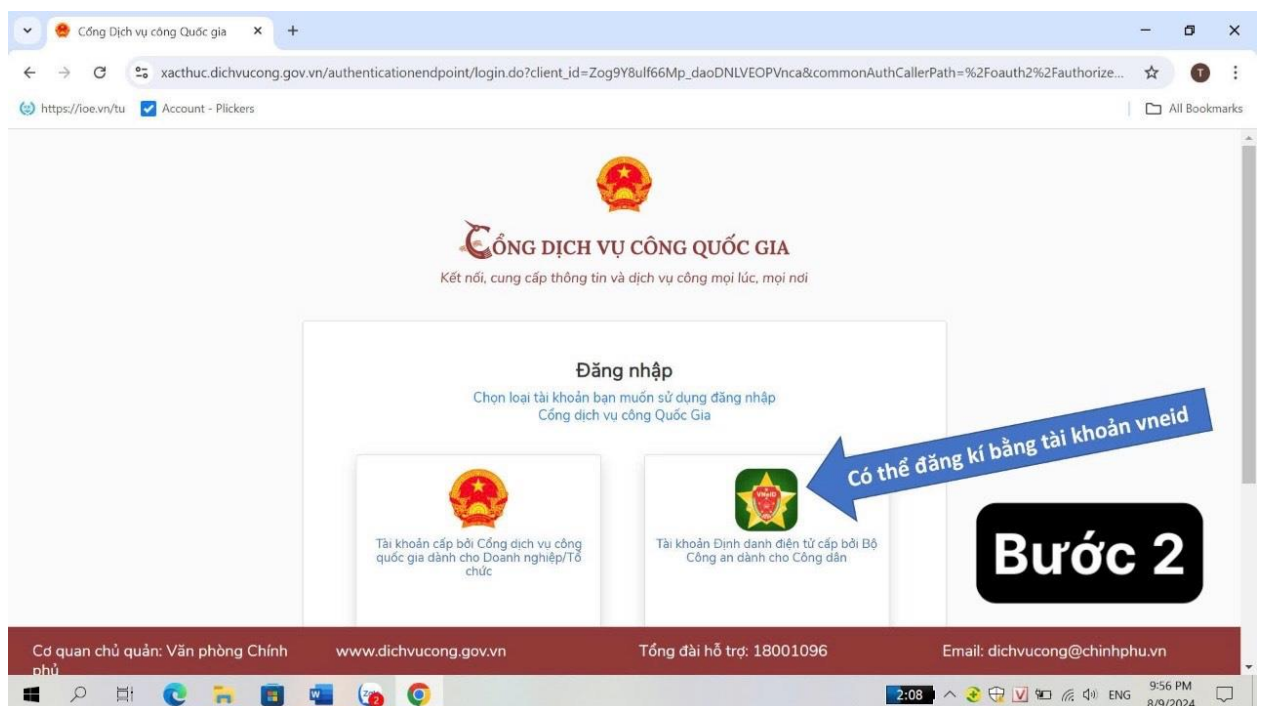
Cổng Dịch vụ công Quốc gia

xacthuc.dichvucong.gov.vn/authenticationendpoint/login.do?client_id=Zog9Y8ulf66Mp_daoDNLVEOPVnca&commonAuthCallerPath=%2Foauth2%2Fauthorize...

https://ioe.vn/tu Account - Plickers All Bookmarks

CỔNG DỊCH VỤ CÔNG QUỐC GIA
Kết nối, cung cấp thông tin và dịch vụ công mọi lúc, mọi nơi

Đăng nhập
Chọn loại tài khoản bạn muốn sử dụng đăng nhập Cổng dịch vụ công Quốc Gia

Có thể đăng kí bằng tài khoản vneid

Tài khoản cấp bởi Cổng dịch vụ công quốc gia dành cho Doanh nghiệp/Tổ chức

VNeID

Tài khoản Định danh điện tử cấp bởi Bộ Công an dành cho Công dân

Bước 2

Cơ quan chủ quản: Văn phòng Chính phủ www.dichvucong.gov.vn Tổng đài hỗ trợ: 18001096 Email: dichvucong@chinhphu.vn

2:08 ENG 9:56 PM 8/9/2024